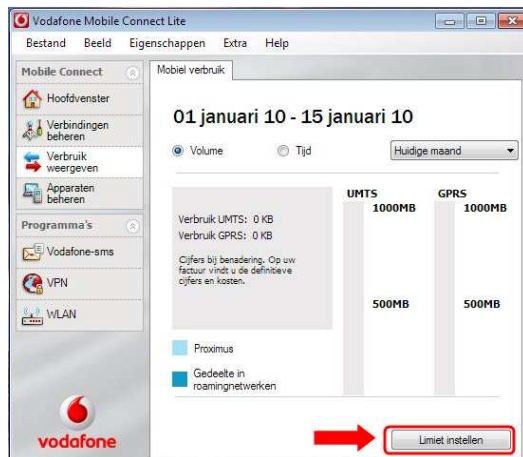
Vodafone Mobile Connect Lite

Bestand Beeld Eigenschappen Extra Help

Mobile Connect

Hoofdvenster

Verbindingen beheren

Verbruik weergeven

Apparaten beheren

Programma's

Vodafone-sms

VPN

WLAN

vodafone

Mobiel verbruik

01 januari 10 - 15 januari 10

Volume

Tijd

Huidige maand

Verbruik UMTS: 0 KB
Verbruik GPRS: 0 KB

Cijfers bij benadering. Op uw factuur vindt u de definitieve cijfers en kosten.

UMTS

GPRS

1000MB

1000MB

500MB

500MB

Proximus

Gedeelte in roamingnetwerken

Limiet instellen